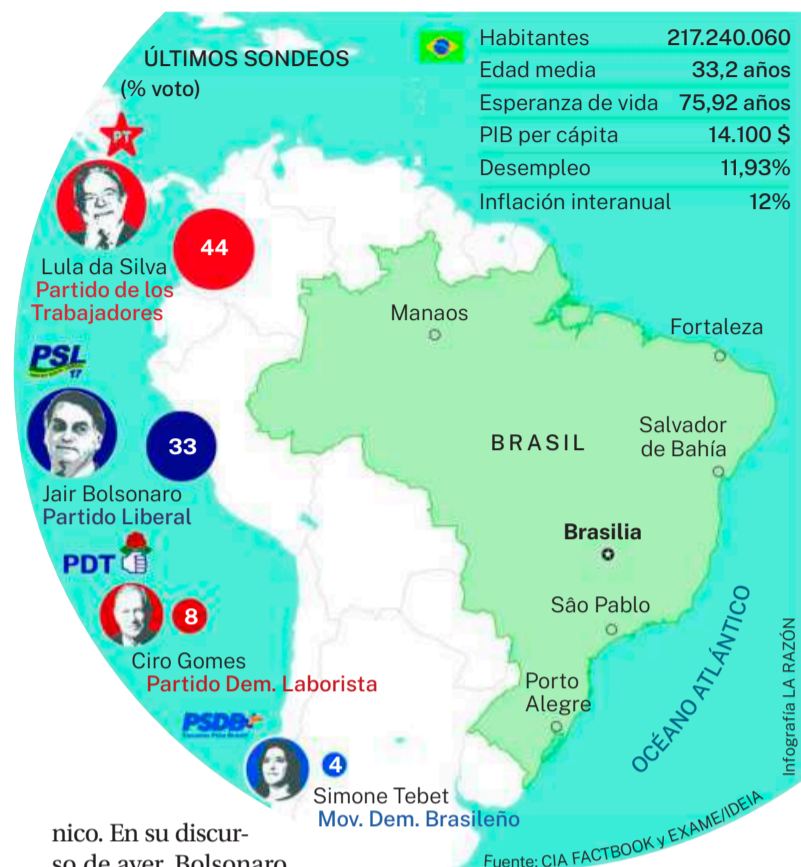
ÚLTIMOS SONDEOS
(% voto)

PT
Lula da Silva
Partido de los Trabajadores
44

PSL 17
Jair Bolsonaro
Partido Liberal
33

PDT
Ciro Gomes
Partido Dem. Laborista
8

PSDB
Simone Tebet
Mov. Dem. Brasileño
4

| Habitantes | 217.240.060 |
|---|---|
| Edad media | 33,2 años |
| Esperanza de vida | 75,92 años |
| PIB per cápita | 14.100 $ |
| Desempleo | 11,93% |
| Inflación interanual | 12% |

Manaos
Fortaleza
BRASIL
Salvador de Bahía
Brasilia
São Pablo
Porto Alegre
OCÉANO ATLÁNTICO

Infografía LA RAZÓN
Fuente: CIA FACTBOOK y EXAME/IDEIA

nico. En su discurso de ayer, Bolsonaro